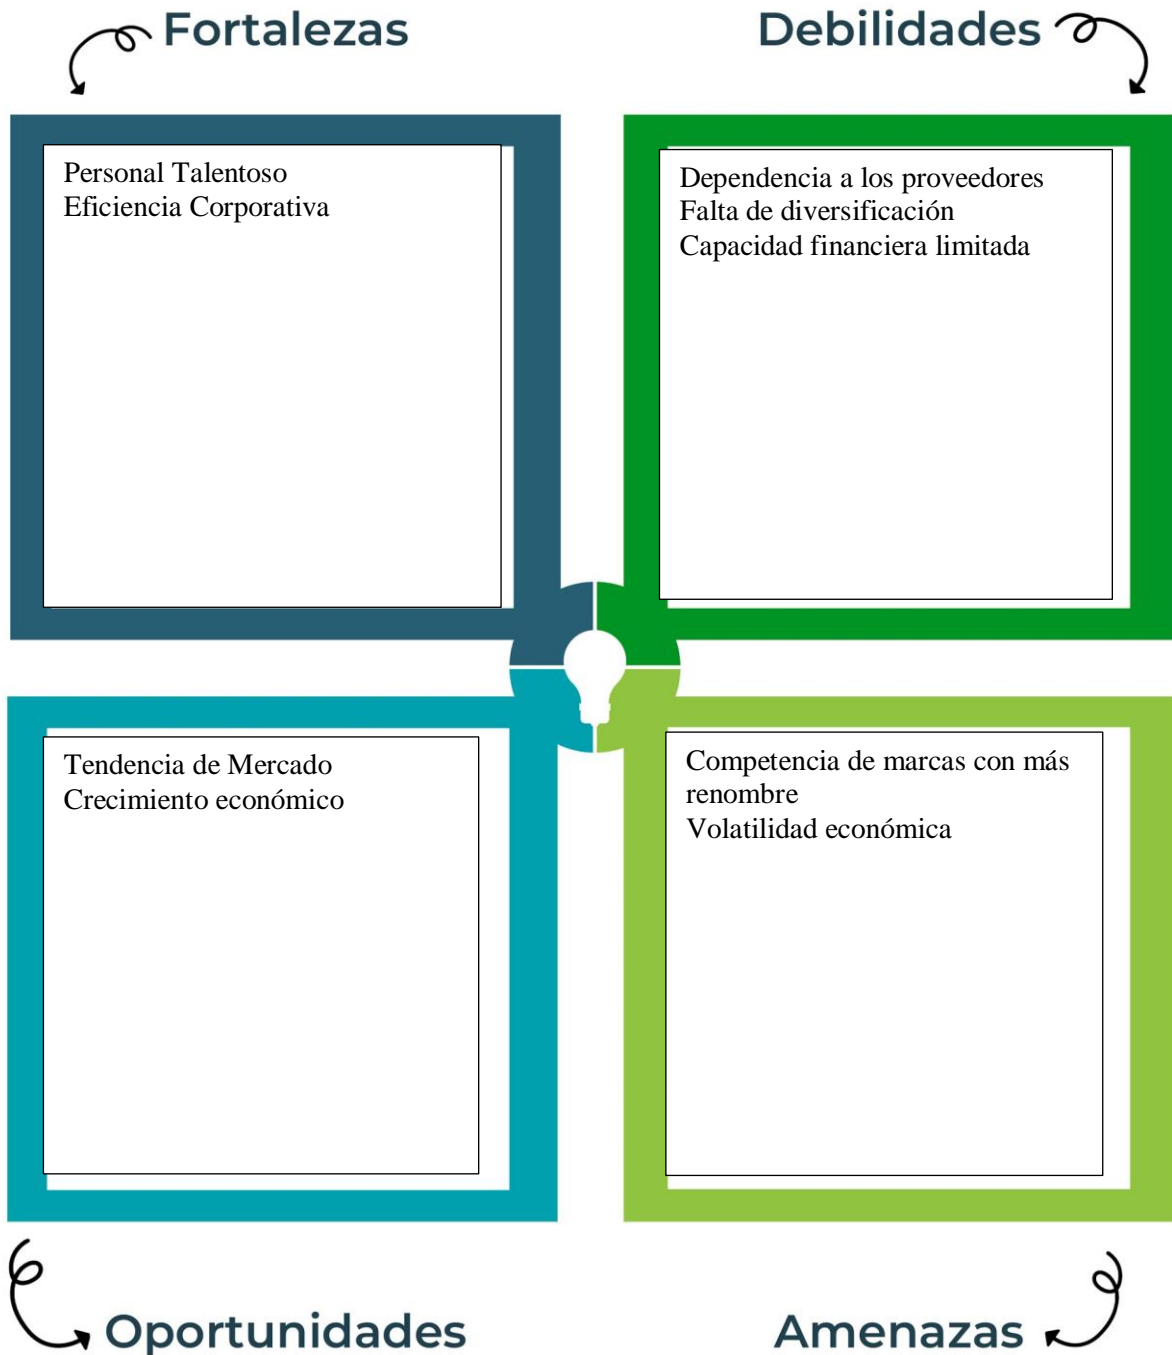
Fortalezas

Personal Talentoso
Eficiencia Corporativa

Debilidades

Dependencia a los proveedores
Falta de diversificación
Capacidad financiera limitada

Tendencia de Mercado
Crecimiento económico

Competencia de marcas con más renombre
Volatilidad económica

Oportunidades

Amenazas